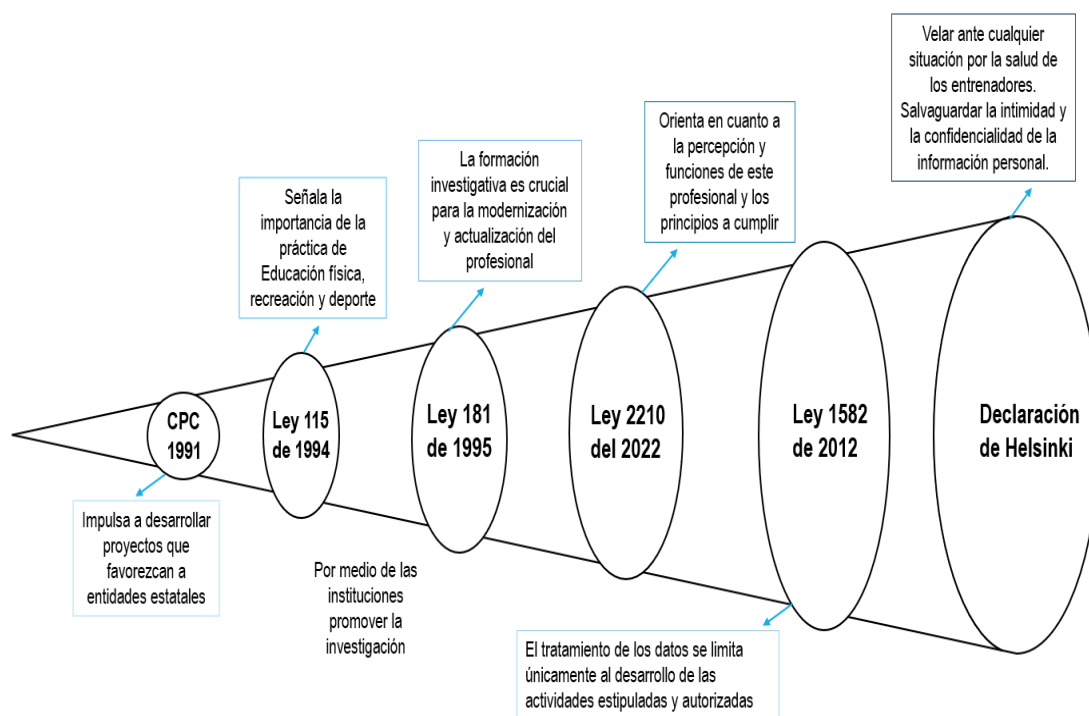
Velar ante cualquier situación por la salud de los entrenadores. Salvaguardar la intimidad y la confidencialidad de la información personal.

Orienta en cuanto a la percepción y funciones de este profesional y los principios a cumplir

La formación investigativa es crucial para la modernización y actualización del profesional

Señala la importancia de la práctica de Educación física, recreación y deporte

CPC 1991

Ley 115 de 1994

Ley 181 de 1995

Ley 2210 del 2022

Ley 1582 de 2012

Declaración de Helsinki

Impulsa a desarrollar proyectos que favorezcan a entidades estatales

Por medio de las instituciones promover la investigación

El tratamiento de los datos se limita únicamente al desarrollo de las actividades estipuladas y autorizadas